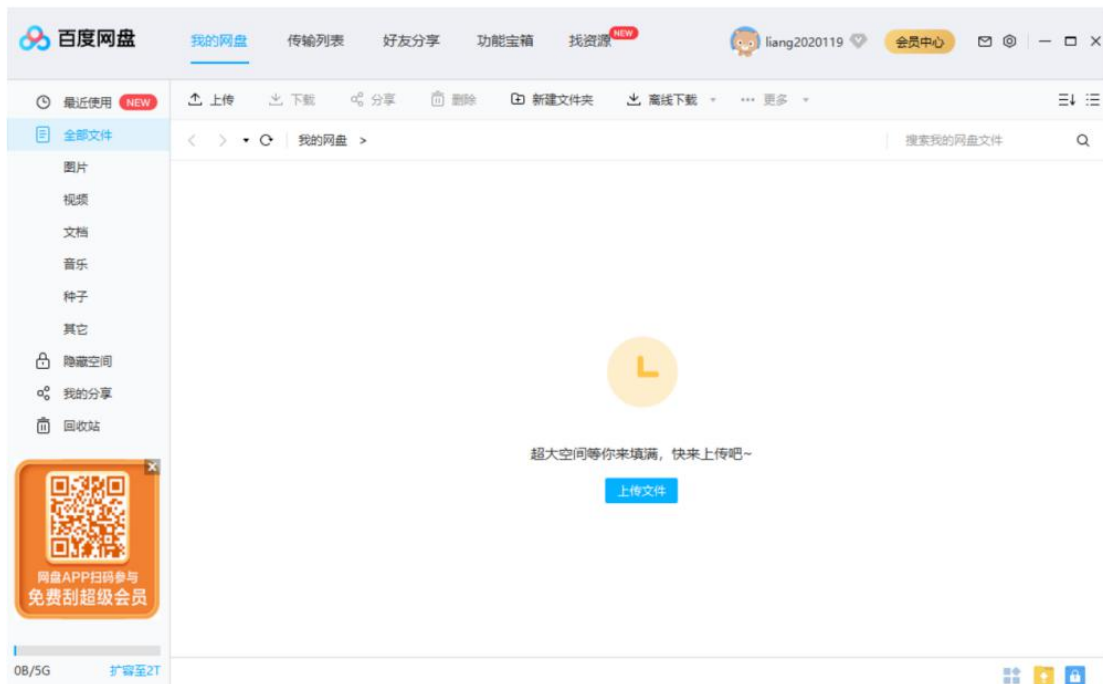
百度网盘
我的网盘 传输列表 好友分享 功能宝箱 找资源 NEW
liang2020119 会员中心

最近使用 NEW
全部文件
图片
视频
文档
音乐
种子
其它
隐藏空间
我的分享
回收站

网盘APP扫码参与
免费刮超级会员

0B/5G 扩容至2T

上传 下载 分享 删除 新建文件夹 离线下载 ··· 更多

我的网盘 >

搜索我的网盘文件

超大空间等你来填满，快来上传吧~
上传文件